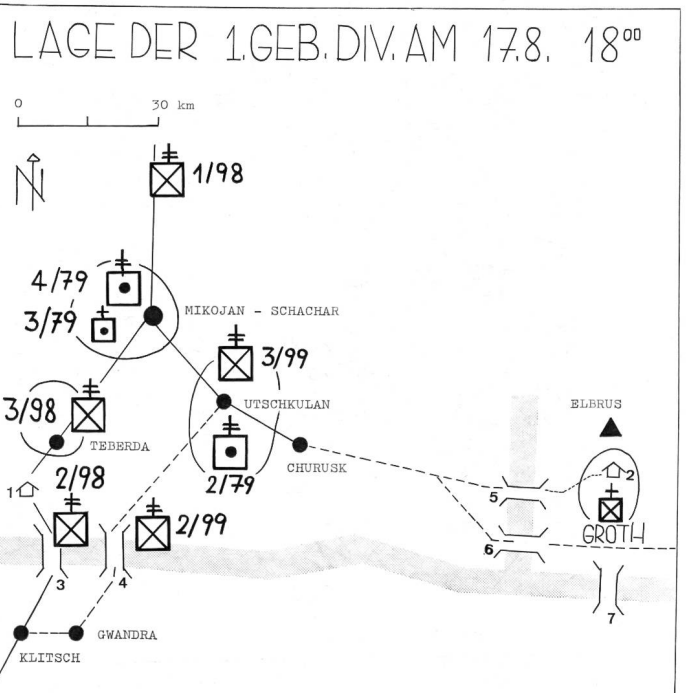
LAGE DER 1.GEB.DIV. AM 17.8. 18$^{00}$

0 30 km

N

1/98

4/79

3/79

MIKOJAN - SCHACHAR

3/99

3/98

UTSCHKULAN

ELBRUS

TEBERDA

2/79

CHURUSK

2

2/98

1

2/99

5

GROTH

6

3

4

7

GWANDRA

KLITSCH